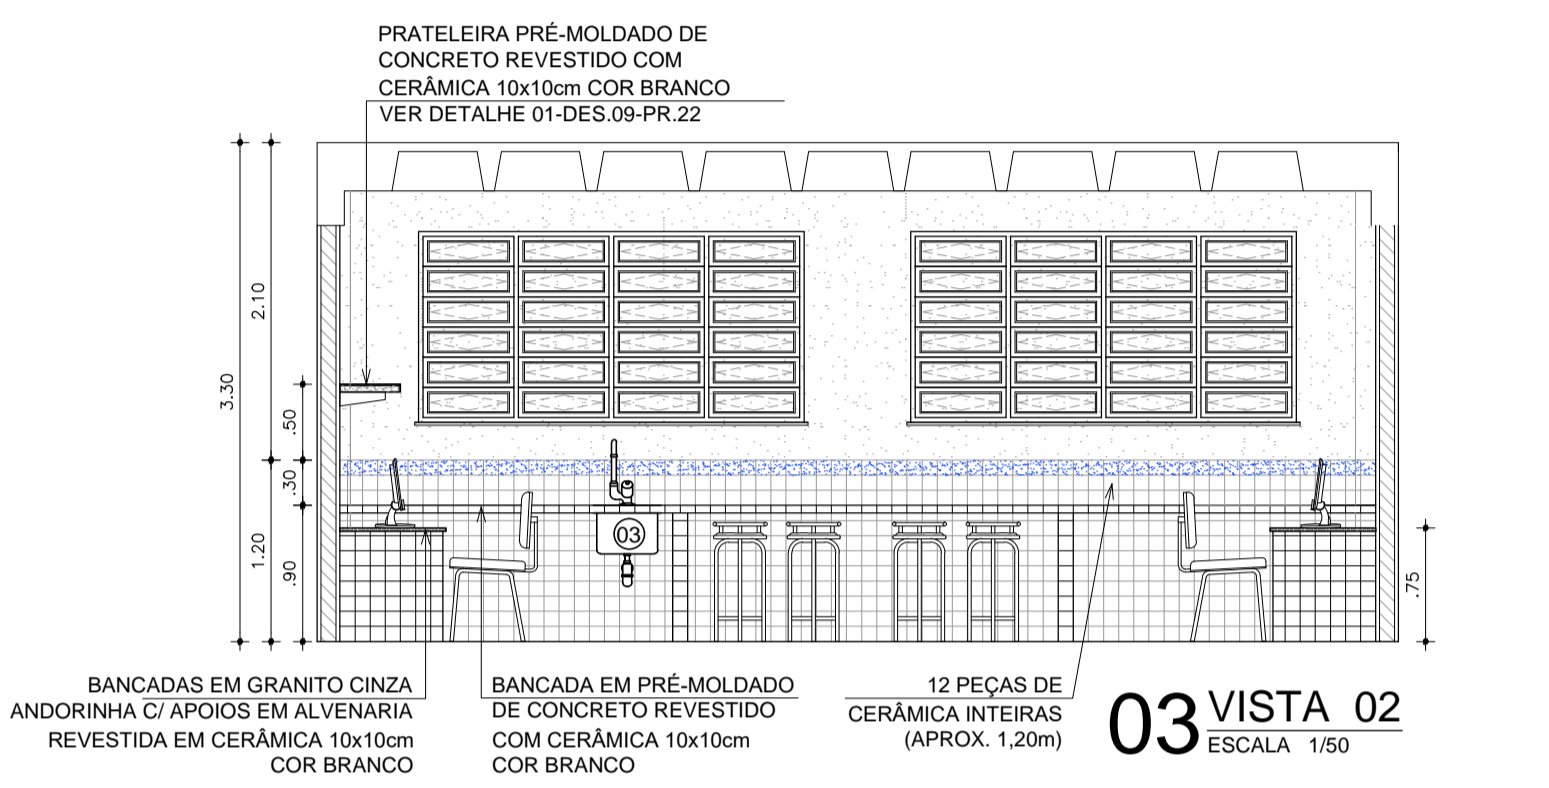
PRATELEIRA PRÉ-MOLDADO DE CONCRETO REVESTIDO COM CERÂMICA 10x10cm COR BRANCO
VER DETALHE 01-DES.09-PR.22

3.30
2.10
.50
.30
1.20
.90
.75

03

BANCADAS EM GRANITO CINZA ANDORINHA C/ APOIOS EM ALVENARIA REVESTIDA EM CERÂMICA 10x10cm COR BRANCO

BANCADA EM PRÉ-MOLDADO DE CONCRETO REVESTIDO COM CERÂMICA 10x10cm COR BRANCO

12 PEÇAS DE CERÂMICA INTEIRAS (APROX. 1,20m)

03 VISTA 02
ESCALA 1/50